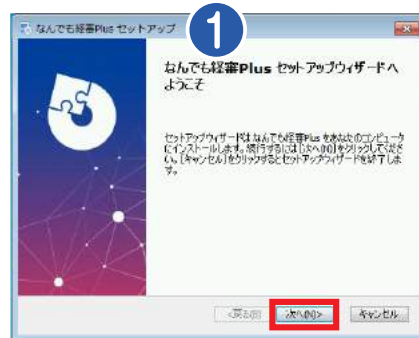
なんでも経審Plus セットアップ

1

なんでも経審Plus セットアップウィザードへようこそ

セットアップウィザードはなんでも経審Plusをあなたのコンピュータにインストールします。続行するには[次へ(N)]をクリックしてください。[キャンセル]をクリックするとセットアップウィザードを終了します。

< 戻る(B)

次へ(N) >

キャンセル